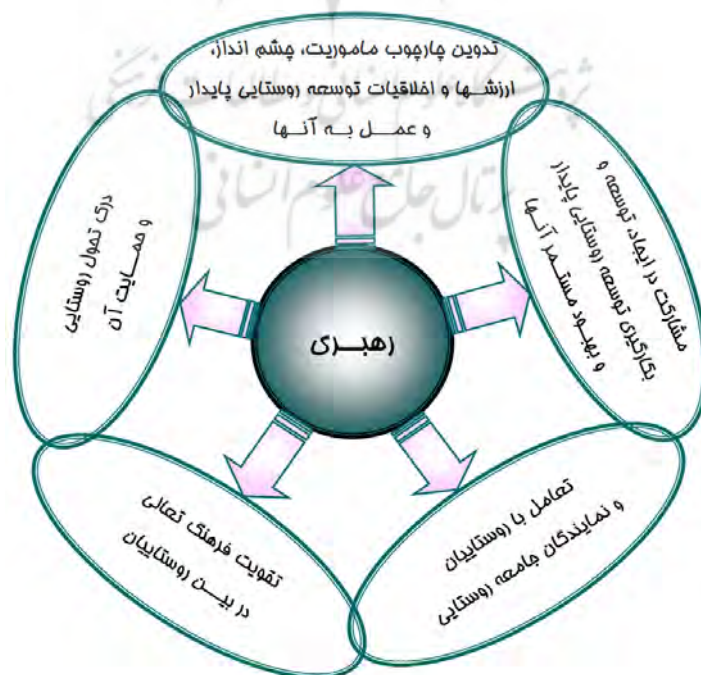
تدوین چارچوب ماموریت، چشم انداز، ارزشها و اخلاقیات توسعه روستایی پایدار و عمل به آنها

مشارکت در ایجاد توسعه و بکارگیری توسعه روستایی پایدار و بهبود مستمر آنها

تعامل با روستاییان و نمایندگان جامعه روستایی

تقویت فرهنگ تعالی در بین روستاییان

درک تحول روستایی و حمایت آن

رهبری

پرتال جامع علوم انسانی